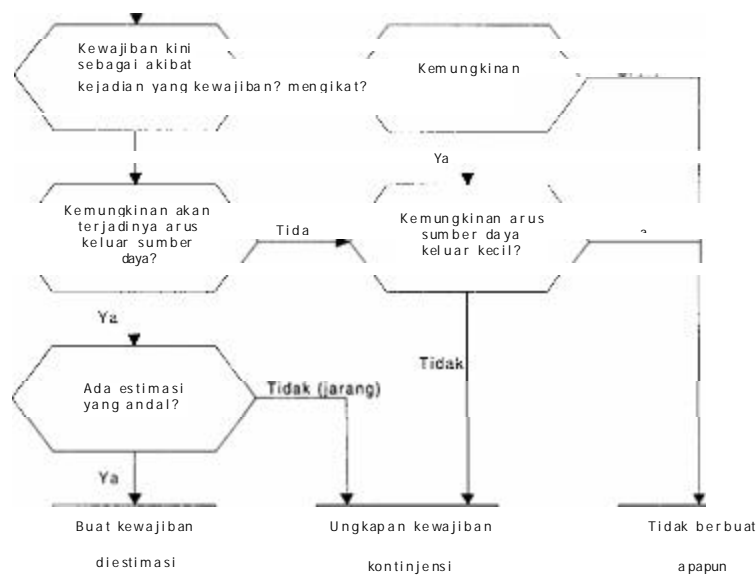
Kewajiban kini sebagai akibat kejadian yang kewajiban? mengikat?

Kemungkinan

Ya

Kemungkinan akan terjadinya arus keluar sumber daya?

Tida

Kemungkinan arus sumber daya keluar kecil?

Ya

Ada estimasi yang andal?

Tidak (jarang)

Tidak

Ya

Buat kewajiban diestimasi

Ungkapan kewajiban kontinjensi

Tidak berbuat apapun